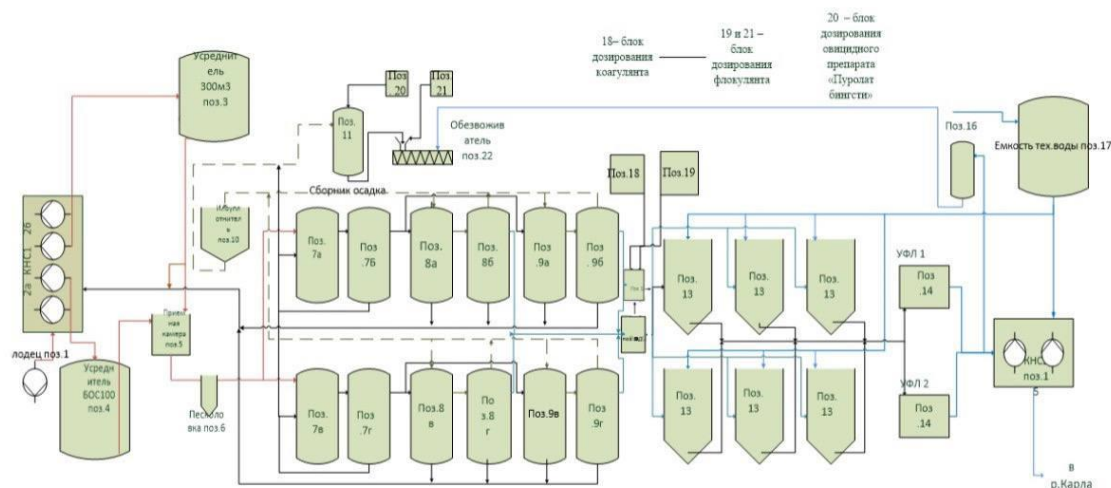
18– блок дозирования коагулянта

19 и 21 – блок дозирования флокулянта

20 – блок дозирования овицидного препарата «Пуролат бингсти»

Усреднитель 300м3 поз.3

Поз .20

Поз .21

Поз. 11

Обезвоживатель поз.22

Сборник осадка.

Поз.16

Емкость тех.воды поз.17

Поз.18

Поз.19

2а КНС1 2б

Илоуплотнитель поз.10

Поз. 7а

Поз .7б

Поз. 8а

Поз. 8б

Поз. .9а

Поз .9б

Поз. 13

Поз. 13

Поз. 13

УФЛ 1

Поз .14

Приемная камера поз.5

Колодец поз.1

Усреднитель БОС100 поз.4

Песколовка поз.6

Поз. 7в

Поз .7г

Поз.8 в

Поз.8 г

Поз.9в

Поз .9г

Поз. 13

Поз. 13

Поз. 13

УФЛ 2

Поз .14

КНС поз.15

в р.Карла